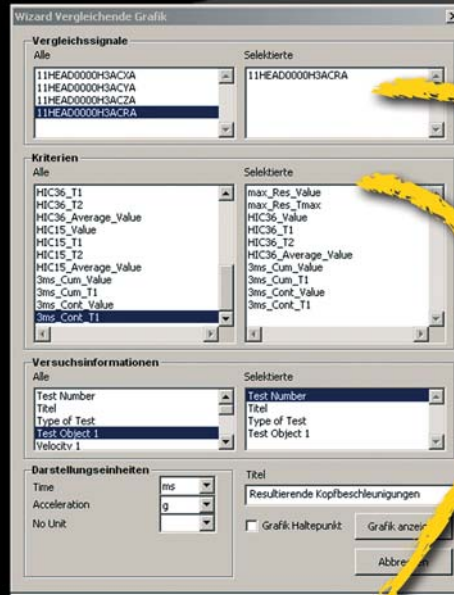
Wizard Vergleichende Grafik

Vergleichssignale

Alle

11HEAD0000H3ACXA
11HEAD0000H3ACYA
11HEAD0000H3ACZA
11HEAD0000H3ACRA

Selektierte

11HEAD0000H3ACRA

Kriterien

Alle

HIC36_T1
HIC36_T2
HIC36_Average_Value
HIC15_Value
HIC15_T1
HIC15_T2
HIC15_Average_Value
3ms_Cum_Value
3ms_Cum_T1
3ms_Cont_Value
3ms_Cont_T1

Selektierte

max_Res_Value
max_Res_Tmax
HIC36_Value
HIC36_T1
HIC36_T2
HIC36_Average_Value
3ms_Cum_Value
3ms_Cum_T1
3ms_Cont_Value
3ms_Cont_T1

Versuchsinformationen

Alle

Test Number
Titel
Type of Test
Test Object 1
Velocity 1

Selektierte

Test Number
Titel
Type of Test
Test Object 1

Darstellungseinheiten

Time ms
Acceleration g
No Unit

Titel

Resultierende Kopfbeschleunigungen

Grafik Haltepunkt

Grafik anzei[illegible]

Abbre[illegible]